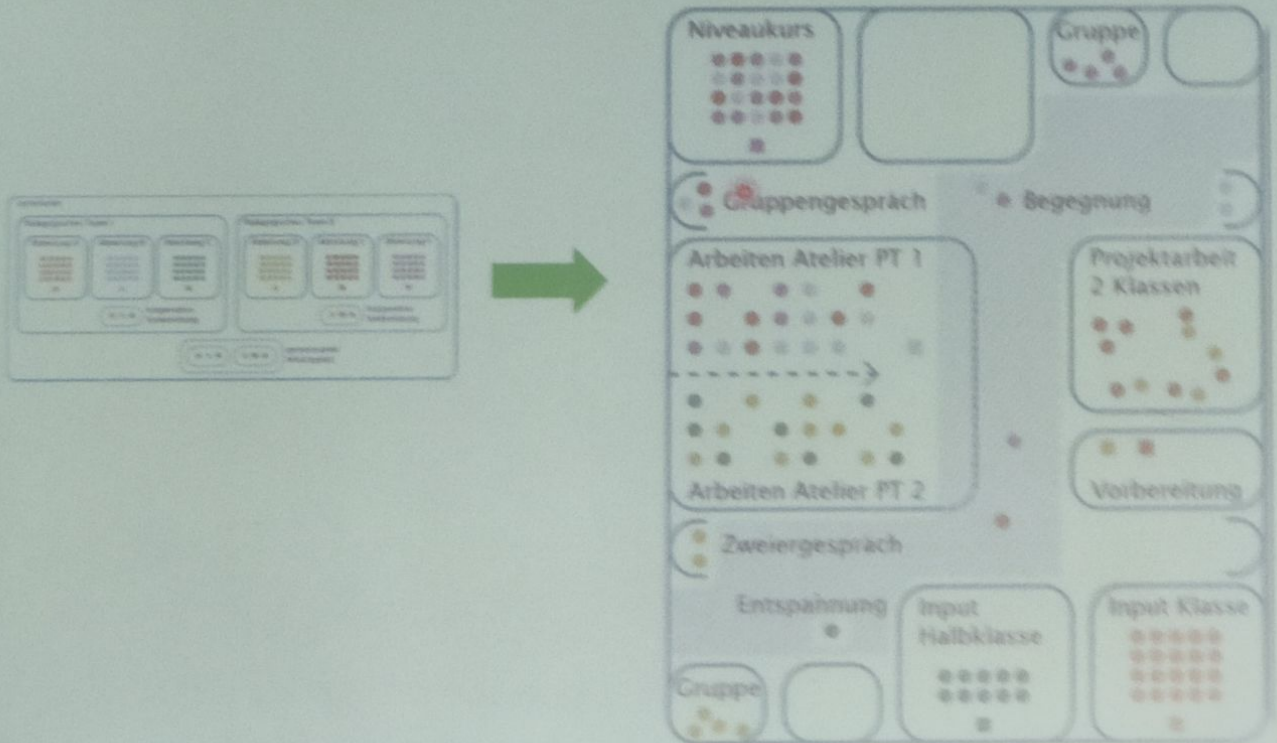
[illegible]

Niveaukurs

Gruppe

Gruppengespräch

Begegnung

Arbeiten Atelier PT 1

Projektarbeit 2 Klassen

Arbeiten Atelier PT 2

Vorbereitung

Zweiergespräch

Entspannung

Input Halbklasse

Input Klasse

Gruppe